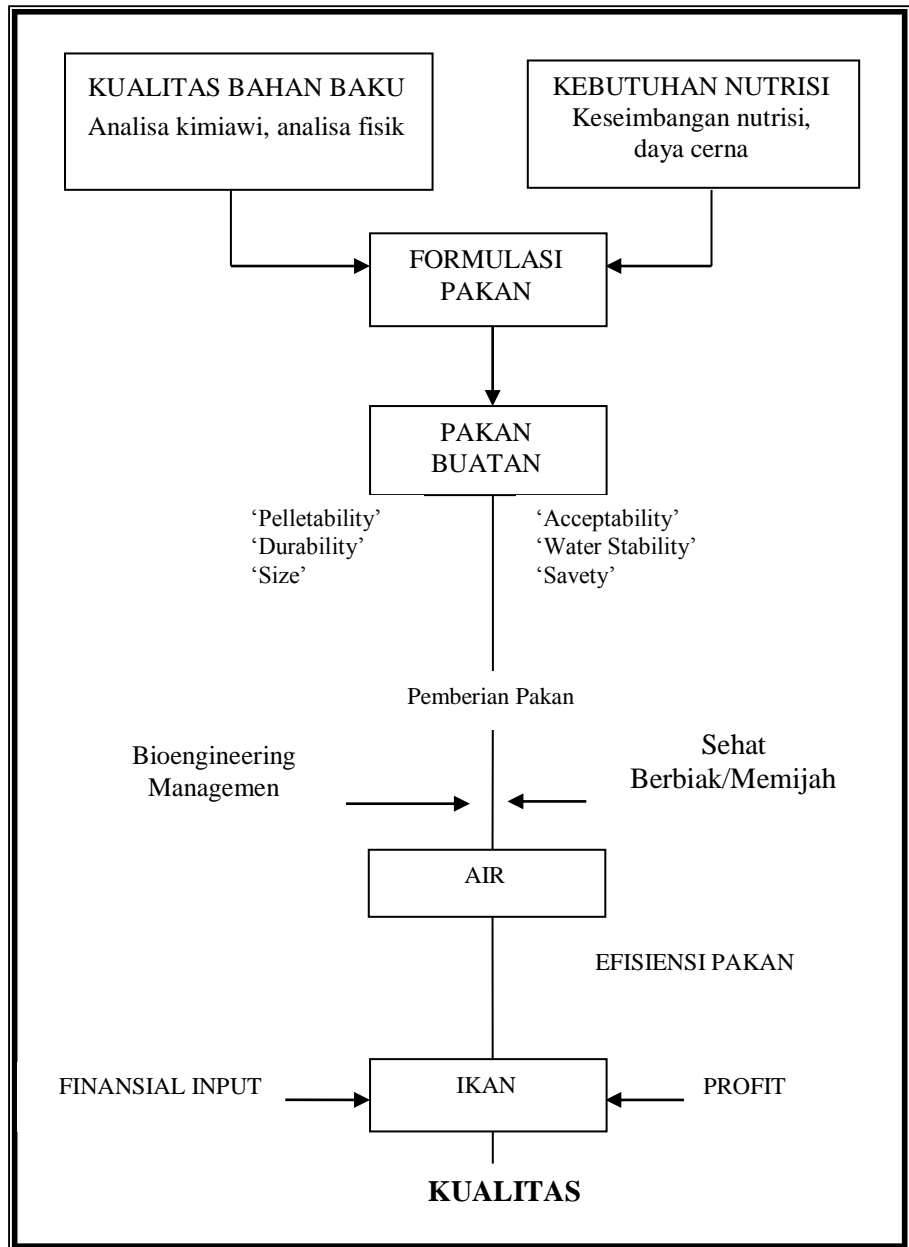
KUALITAS BAHAN BAKU
Analisa kimiawi, analisa fisik

KEBUTUHAN NUTRISI
Keseimbangan nutrisi, daya cerna

FORMULASI PAKAN

PAKAN BUATAN

'Pelletability'
'Durability'
'Size'

'Acceptability'
'Water Stability'
'Savety'

Pemberian Pakan

Bioengineering
Managemen

Sehat
Berbiak/Memijah

AIR

EFISIENSI PAKAN

FINANSIAL INPUT

IKAN

PROFIT

KUALITAS